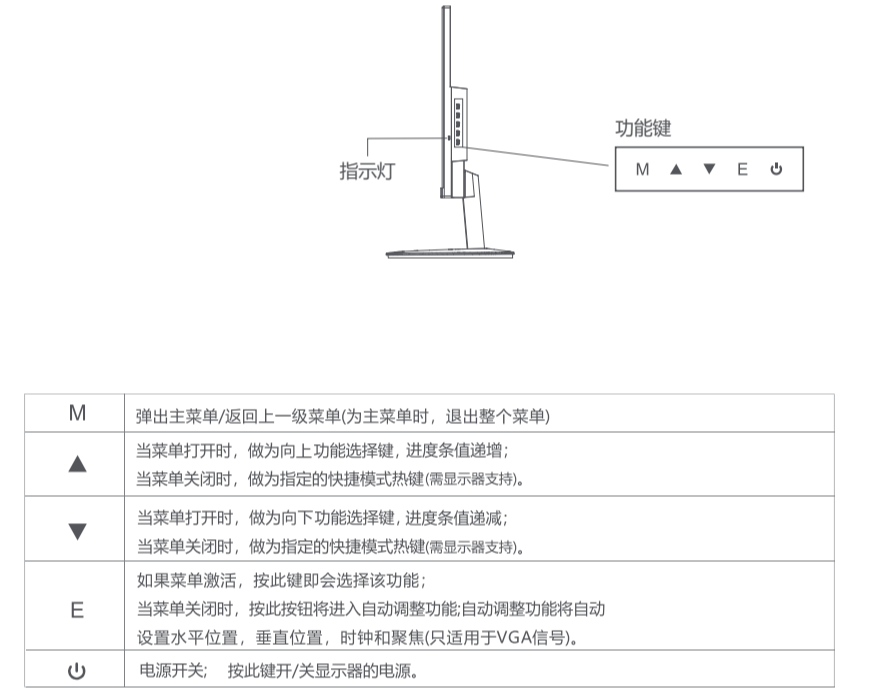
功能键

指示灯

M ▲ ▼ E ⏻

| M | 弹出主菜单/返回上一级菜单(为主菜单时，退出整个菜单) |
|---|---|
| ▲ | 当菜单打开时，做为向上功能选择键，进度条值递增；<br>当菜单关闭时，做为指定的快捷模式热键(需显示器支持)。 |
| ▼ | 当菜单打开时，做为向下功能选择键，进度条值递减；<br>当菜单关闭时，做为指定的快捷模式热键(需显示器支持)。 |
| E | 如果菜单激活，按此键即会选择该功能；<br>当菜单关闭时，按此按钮将进入自动调整功能;自动调整功能将自动设置水平位置，垂直位置，时钟和聚焦(只适用于VGA信号)。 |
| ⏻ | 电源开关；　按此键开/关显示器的电源。 |